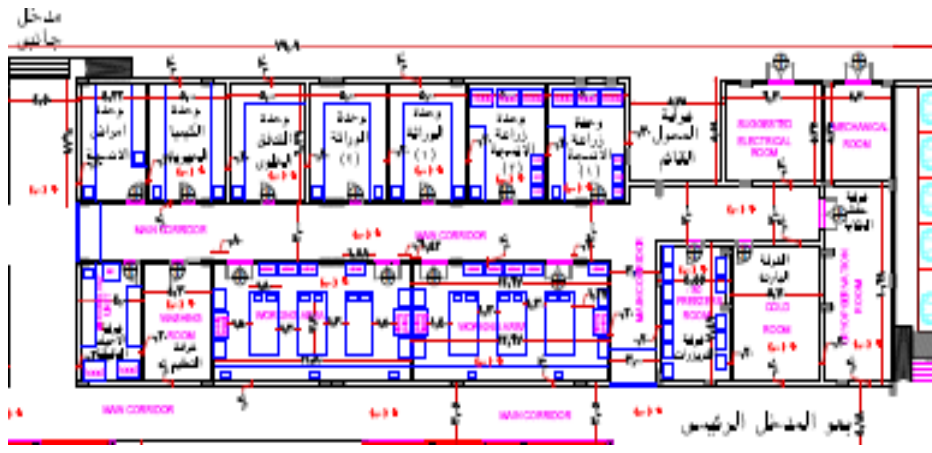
مدخل جانبي

وحدة أمراض الأنسجة
وحدة الكيمياء
وحدة التحليل
وحدة الزراعة (١)
وحدة الزراعة (١)
وحدة زراعة الأنسجة
وحدة زراعة الأنسجة (١)
صالة التجول العام
SUGGESTED ELECTRICAL ROOM
MECHANICAL ROOM
MAIN CORRIDOR
MAIN CORRIDOR
WASHING ROOM
غرفة التعقيم
WORKING AREA
WORKING AREA
FREEZING ROOM
غرفة التبريد
COLD ROOM
MAIN CORRIDOR
MAIN CORRIDOR
بهو المدخل الرئيس